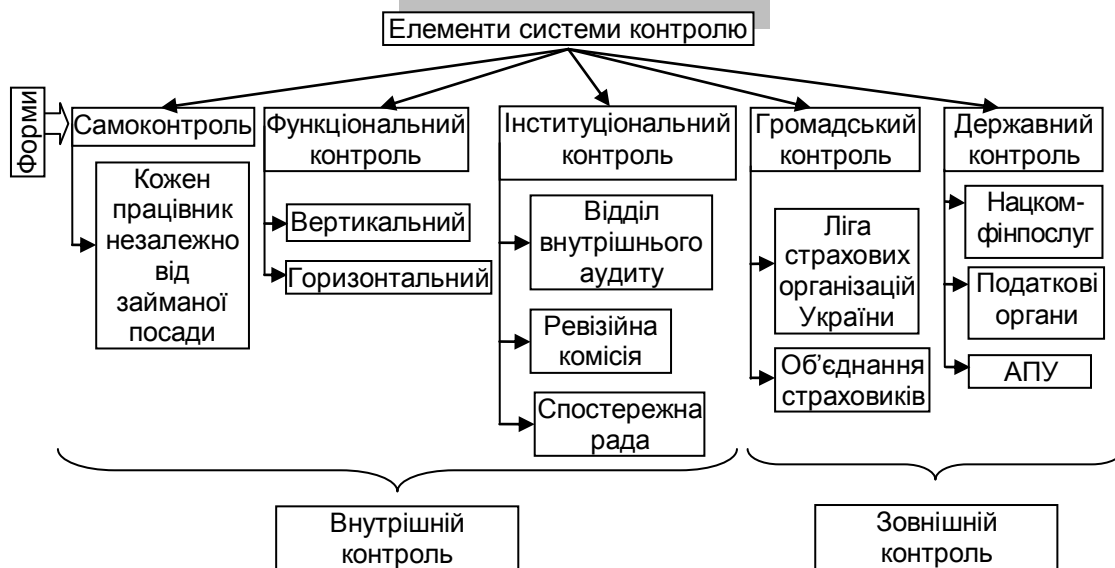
Елементи системи контролю

Форми

Самоконтроль

Кожен працівник незалежно від займаної посади

Функціональний контроль

Вертикальний

Горизонтальний

Інституціональний контроль

Відділ внутрішнього аудиту

Ревізійна комісія

Спостережна рада

Громадський контроль

Ліга страхових організацій України

Об’єднання страховиків

Державний контроль

Нацком-фінпослуг

Податкові органи

АПУ

Внутрішній контроль

Зовнішній контроль